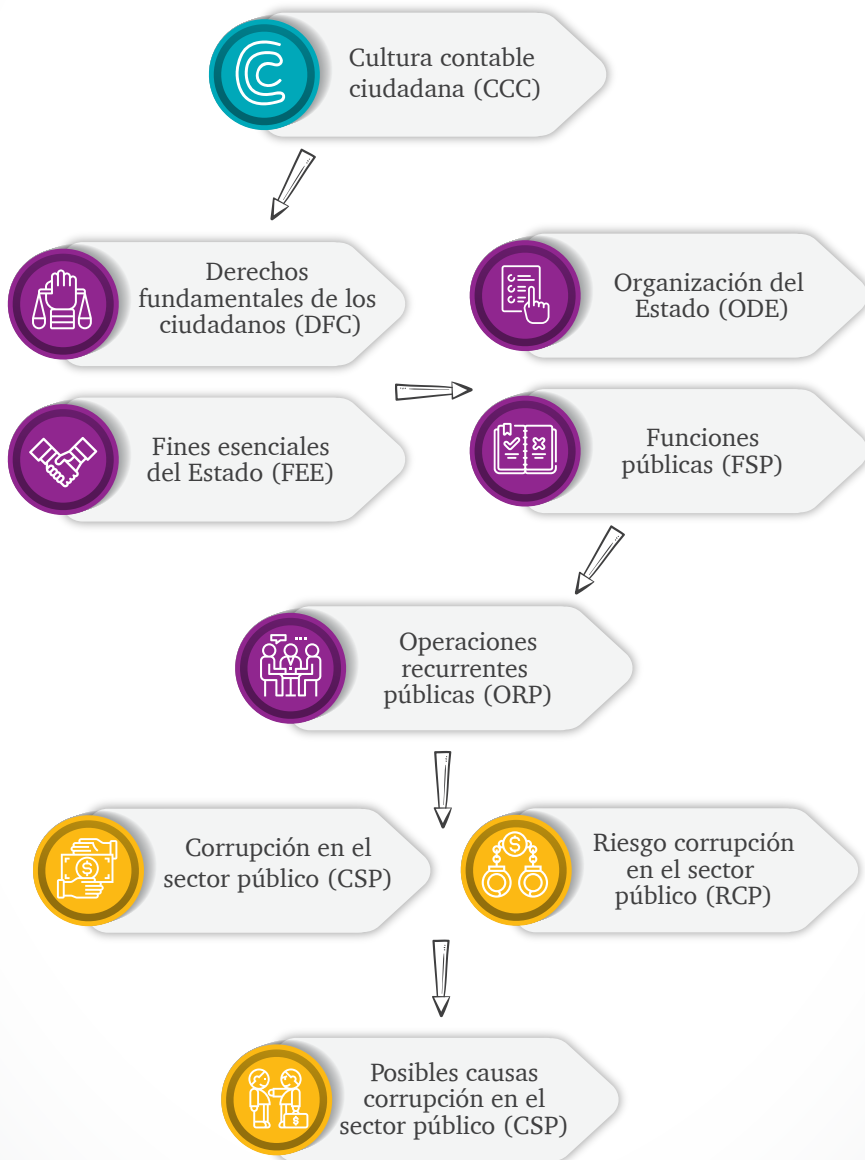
Cultura contable ciudadana (CCC)

Derechos fundamentales de los ciudadanos (DFC)

Fines esenciales del Estado (FEE)

Organización del Estado (ODE)

Funciones públicas (FSP)

Operaciones recurrentes públicas (ORP)

Corrupción en el sector público (CSP)

Riesgo corrupción en el sector público (RCP)

Posibles causas corrupción en el sector público (CSP)